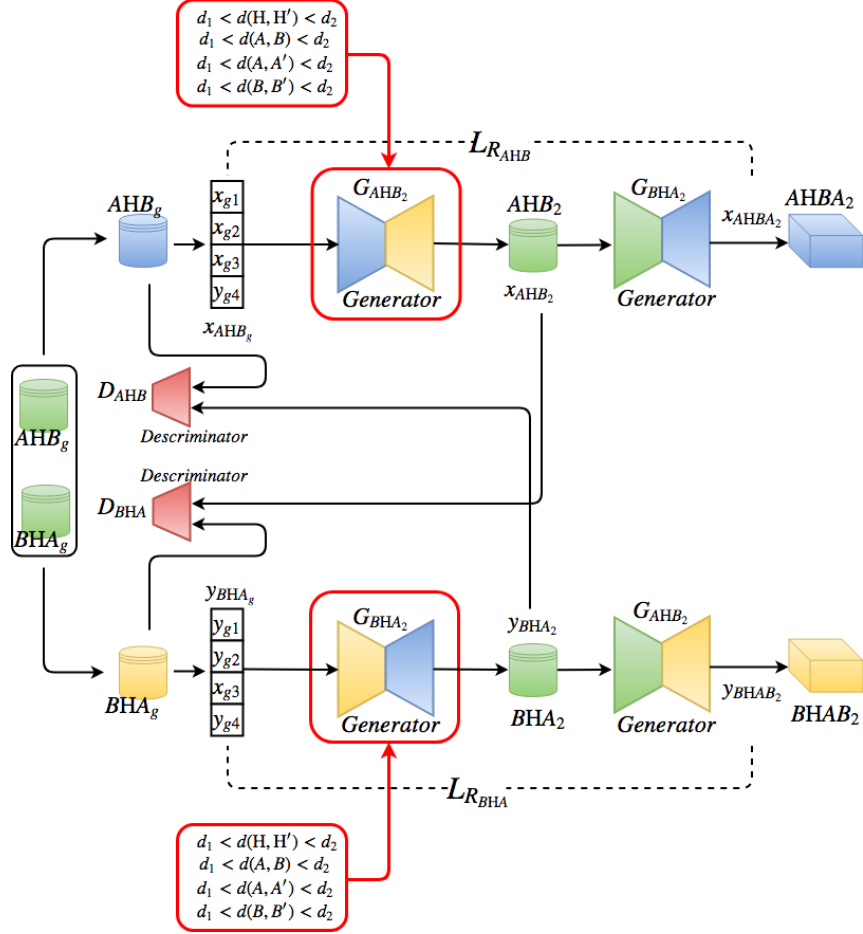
$d_1 < d(\mathrm{H}, \mathrm{H}') < d_2$
$d_1 < d(A, B) < d_2$
$d_1 < d(A, A') < d_2$
$d_1 < d(B, B') < d_2$

$L_{R_{\mathrm{AHB}}}$

$\mathrm{AHB}_g$

$x_{g1}$
$x_{g2}$
$x_{g3}$
$y_{g4}$

$x_{\mathrm{AHB}_g}$

$G_{\mathrm{AHB}_2}$
Generator

$\mathrm{AHB}_2$
$x_{\mathrm{AHB}_2}$

$G_{\mathrm{BHA}_2}$
Generator

$x_{\mathrm{AHBA}_2}$
$\mathrm{AHBA}_2$

$D_{\mathrm{AHB}}$
Descriminator

Descriminator
$D_{\mathrm{BHA}}$

$\mathrm{AHB}_g$
$\mathrm{BHA}_g$

$y_{\mathrm{BHA}_g}$
$y_{g1}$
$y_{g2}$
$x_{g3}$
$y_{g4}$

$\mathrm{BHA}_g$

$G_{\mathrm{BHA}_2}$
Generator

$y_{\mathrm{BHA}_2}$
$\mathrm{BHA}_2$

$G_{\mathrm{AHB}_2}$
Generator

$y_{\mathrm{BHAB}_2}$
$\mathrm{BHAB}_2$

$L_{R_{\mathrm{BHA}}}$

$d_1 < d(\mathrm{H}, \mathrm{H}') < d_2$
$d_1 < d(A, B) < d_2$
$d_1 < d(A, A') < d_2$
$d_1 < d(B, B') < d_2$